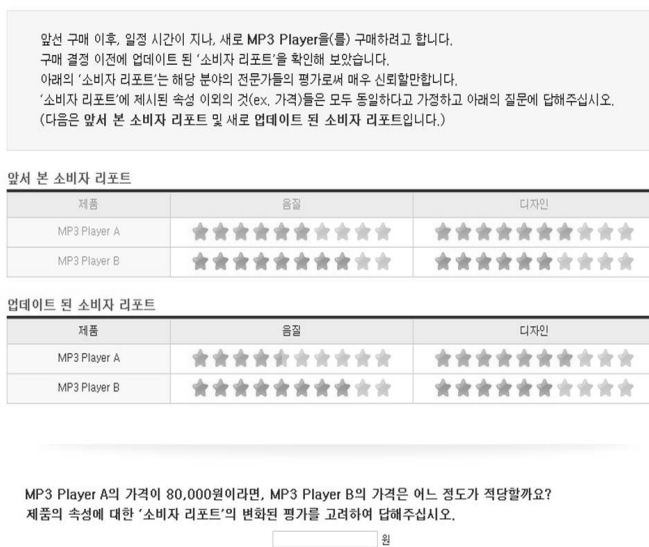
앞선 구매 이후, 일정 시간이 지나, 새로 MP3 Player을(를) 구매하려고 합니다.
구매 결정 이전에 업데이트 된 '소비자 리포트'을 확인해 보았습니다.
아래의 '소비자 리포트'는 해당 분야의 전문가들의 평가로써 매우 신뢰할만합니다.
'소비자 리포트'에 제시된 속성 이외의 것(ex. 가격)들은 모두 동일하다고 가정하고 아래의 질문에 답해주십시오.
(다음은 앞서 본 소비자 리포트 및 새로 업데이트 된 소비자 리포트입니다.)

앞서 본 소비자 리포트

| 제품 | 음질 | 디자인 |
|---|---|---|
| MP3 Player A | | |
| MP3 Player B | | |

업데이트 된 소비자 리포트

| 제품 | 음질 | 디자인 |
|---|---|---|
| MP3 Player A | | |
| MP3 Player B | | |

MP3 Player A의 가격이 80,000원이라면, MP3 Player B의 가격은 어느 정도가 적당할까요?
제품의 속성에 대한 '소비자 리포트'의 변화된 평가를 고려하여 답해주십시오.

원